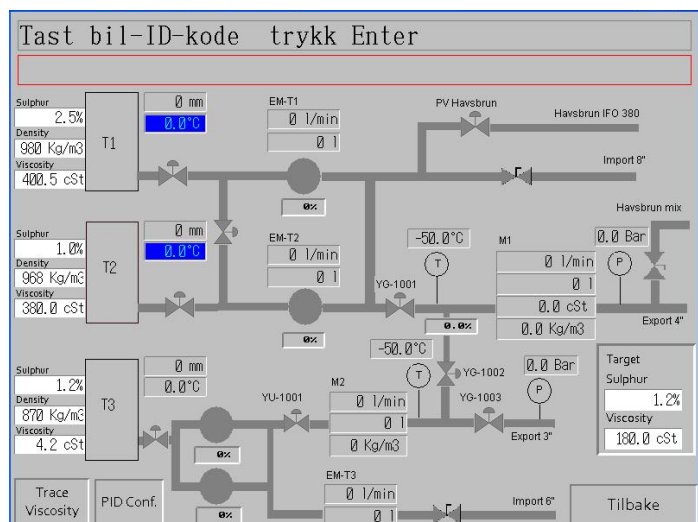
Tast bil-ID-kode trykk Enter

Sulphur
2.5%
Density
980 Kg/m3
Viscosity
400.5 cSt
T1
0 mm
0.0°C
EM-T1
0 l/min
0 l
0%
PV Havsbrun
Havsbrun IFO 380
Import 8"

Sulphur
1.0%
Density
968 Kg/m3
Viscosity
380.0 cSt
T2
0 mm
0.0°C
EM-T2
0 l/min
0 l
0%
-50.0°C
T
YG-1001
0.0%
M1
0 l/min
0 l
0.0 cSt
0.0 Kg/m3
P
0.0 Bar
Havsbrun mix
Export 4"

-50.0°C
T
YG-1002
YG-1003
0.0 Bar
P
Export 3"

Sulphur
1.2%
Density
870 Kg/m3
Viscosity
4.2 cSt
T3
0 mm
0.0°C
0%
YU-1001
M2
0 l/min
0 l
0 Kg/m3

Target
Sulphur
1.2%
Viscosity
180.0 cSt

EM-T3
0 l/min
0 l
0%
Import 6"

Trace Viscosity
PID Conf.
Tilbake